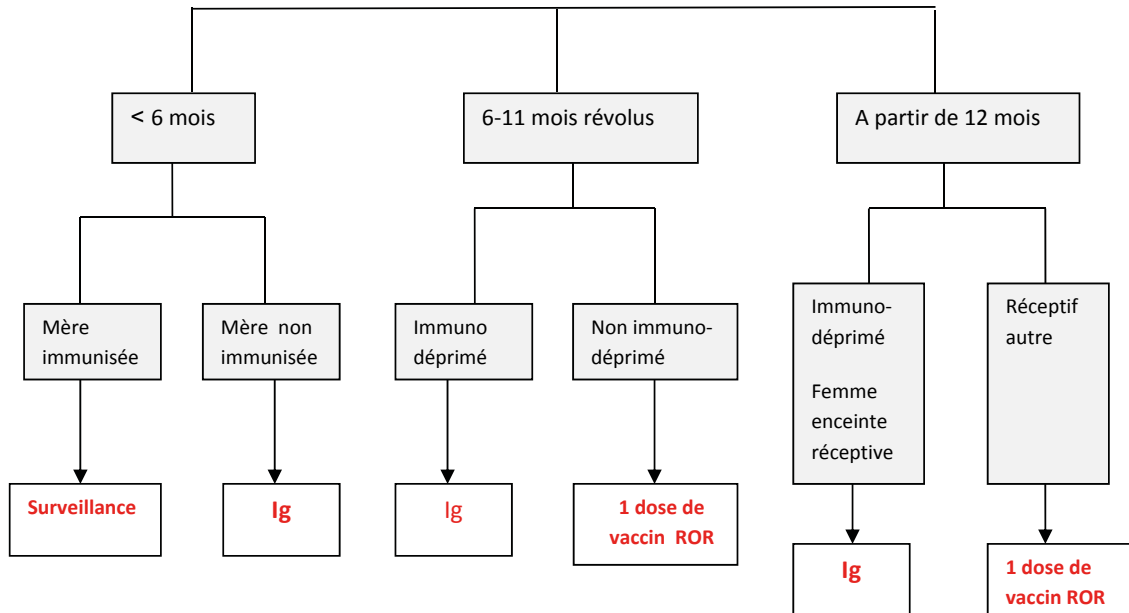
< 6 mois

Mère immunisée

Surveillance

Mère non immunisée

Ig

6-11 mois révolus

Immuno déprimé

Ig

Non immuno-déprimé

1 dose de vaccin ROR

A partir de 12 mois

Immuno-déprimé

Femme enceinte réceptive

Ig

Réceptif autre

1 dose de vaccin ROR